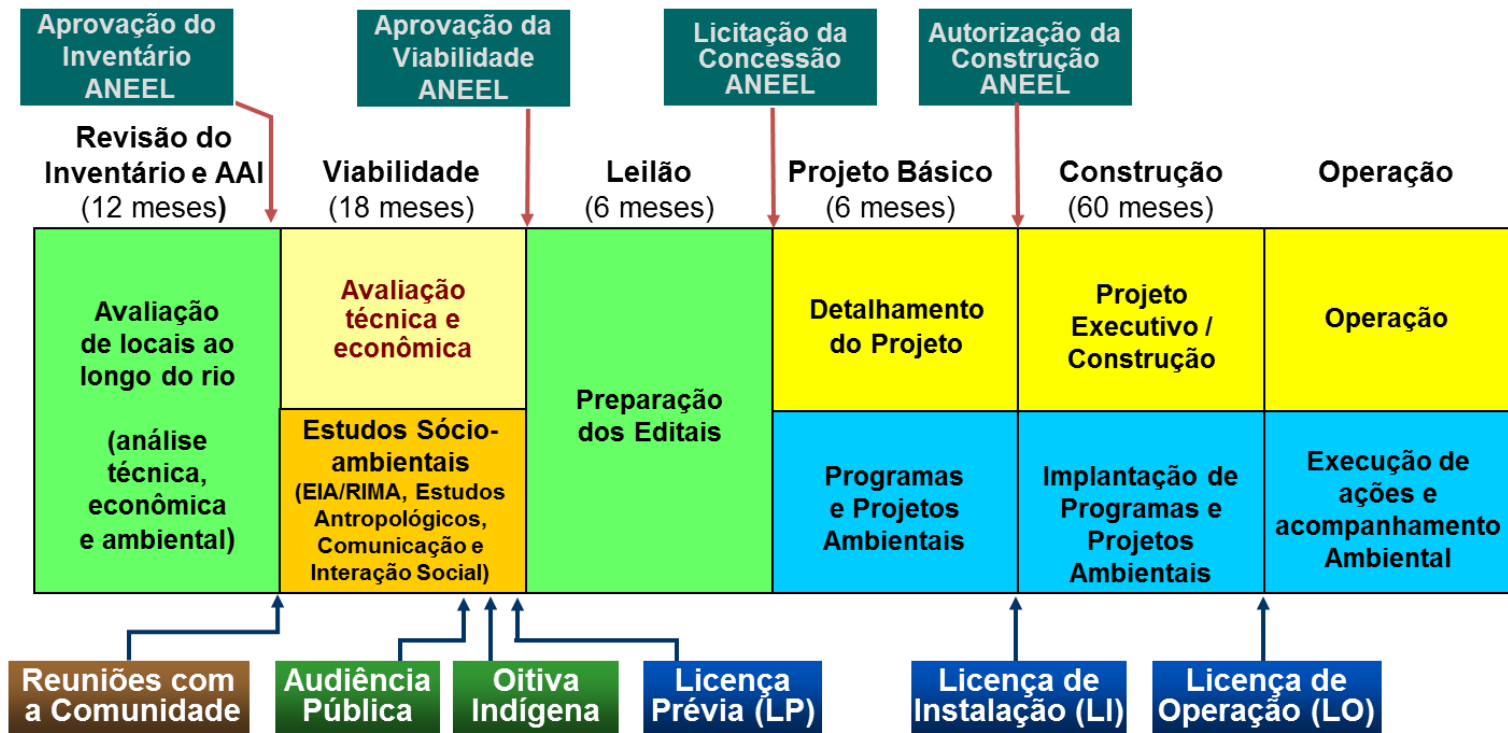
Aprovação do Inventário ANEEL

Aprovação da Viabilidade ANEEL

Licitação da Concessão ANEEL

Autorização da Construção ANEEL

Revisão do Inventário e AAI (12 meses)

Viabilidade (18 meses)

Leilão (6 meses)

Projeto Básico (6 meses)

Construção (60 meses)

Operação

Avaliação de locais ao longo do rio

(análise técnica, econômica e ambiental)

Avaliação técnica e econômica

Estudos Sócio-ambientais (EIA/RIMA, Estudos Antropológicos, Comunicação e Interação Social)

Preparação dos Editais

Detalhamento do Projeto

Programas e Projetos Ambientais

Projeto Executivo / Construção

Implantação de Programas e Projetos Ambientais

Operação

Execução de ações e acompanhamento Ambiental

Reuniões com a Comunidade

Audiência Pública

Oitiva Indígena

Licença Prévia (LP)

Licença de Instalação (LI)

Licença de Operação (LO)